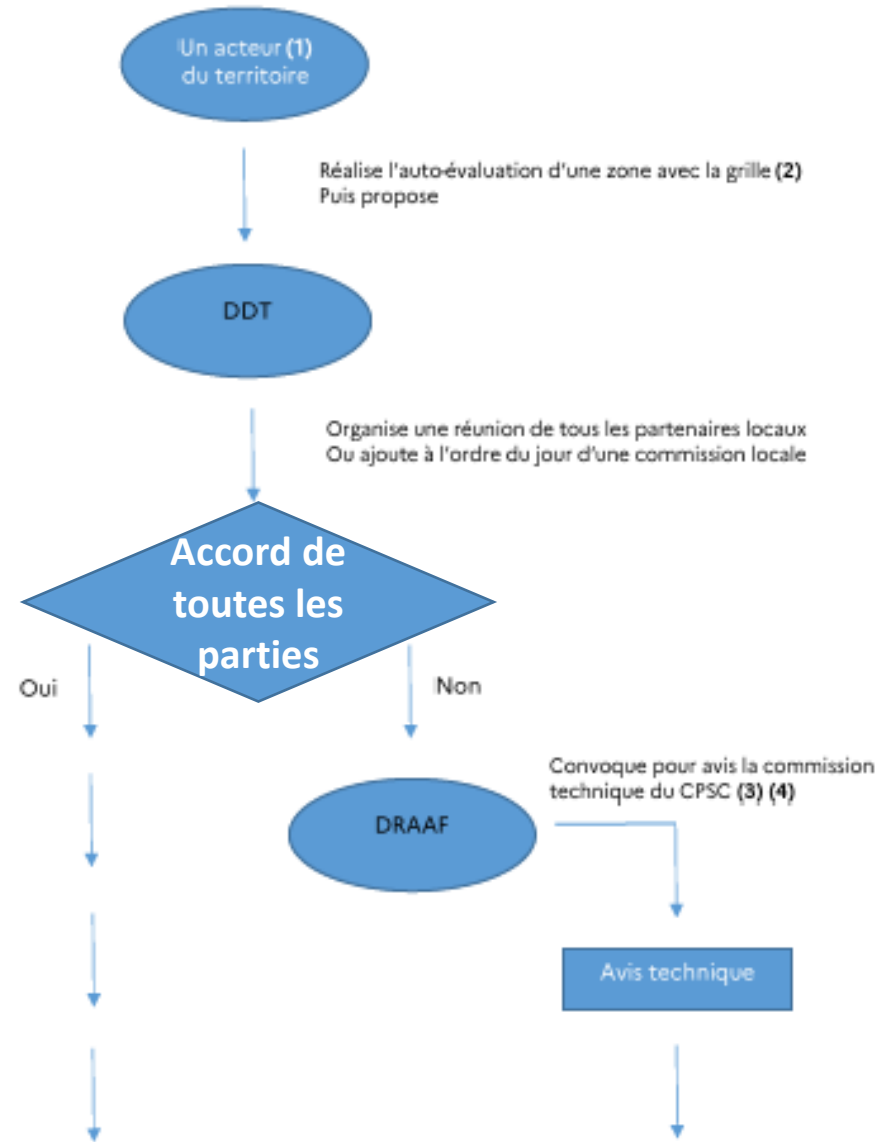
Un acteur (1) du territoire

Réalise l'auto-évaluation d'une zone avec la grille (2)
Puis propose

DDT

Organise une réunion de tous les partenaires locaux
Ou ajoute à l'ordre du jour d'une commission locale

Accord de toutes les parties

Oui

Non

Convoque pour avis la commission technique du CPSC (3) (4)

DRAAF

Avis technique